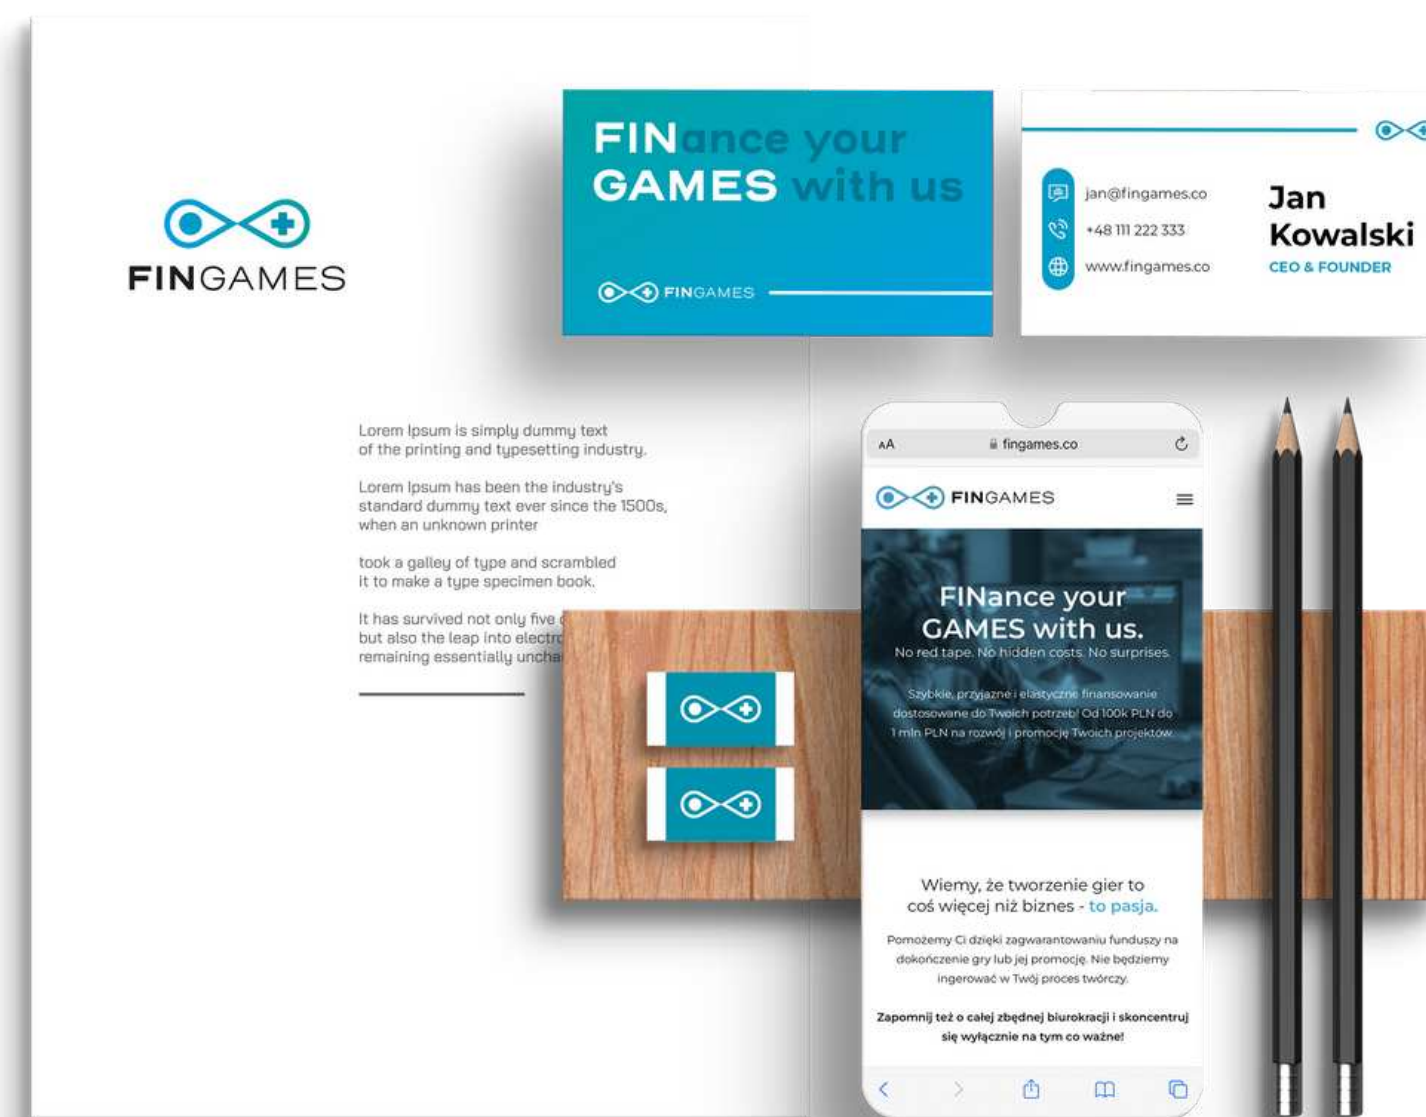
FINGAMES

FINance your
GAMES with us

FINGAMES

jan@fingames.co
+48 111 222 333
www.fingames.co

Jan
Kowalski
CEO & FOUNDER

Lorem Ipsum is simply dummy text of the printing and typesetting industry.

Lorem Ipsum has been the industry's standard dummy text ever since the 1500s, when an unknown printer

took a galley of type and scrambled it to make a type specimen book.

It has survived not only five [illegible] but also the leap into electr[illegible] remaining essentially uncha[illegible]

AA fingames.co

FINGAMES

FINance your
GAMES with us.
No red tape. No hidden costs. No surprises.

Szybkie, przyjazne i elastyczne finansowanie dostosowane do Twoich potrzeb! Od 100k PLN do 1 mln PLN na rozwój i promocję Twoich projektów.

Wiemy, że tworzenie gier to coś więcej niż biznes - to pasja.

Pomożemy Ci dzięki zagwarantowaniu funduszy na dokończenie gry lub jej promocję. Nie będziemy ingerować w Twój proces twórczy.

Zapomnij też o całej zbędnej biurokracji i skoncentruj się wyłącznie na tym co ważne!